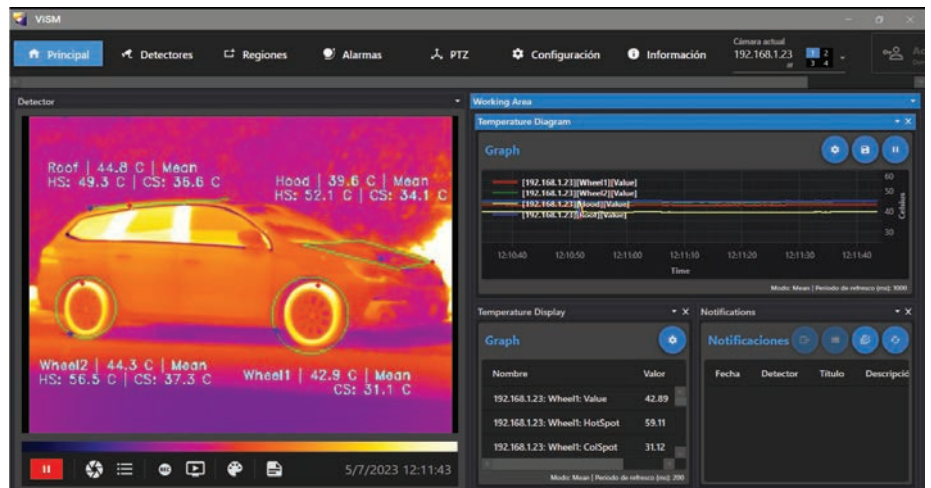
ViSM

Principal  Detectores  Regiones  Alarmas  PTZ  Configuración  Información  Cámara actual 192.168.1.23  1 2 3 4

Detector

Roof | 44.8 C | Mean
HS: 49.3 C | CS: 36.6 C

Hood | 39.6 C | Mean
HS: 52.1 C | CS: 34.1 C

Wheel2 | 44.3 C | Mean
HS: 56.5 C | CS: 37.3 C

Wheel1 | 42.9 C | Mean
CS: 31.1 C

5/7/2023 12:11:43

Working Area

Temperature Diagram

Graph

[192.168.1.23][Wheel1][Value]
[192.168.1.23][Wheel2][Value]
[192.168.1.23][Hood][Value]
[192.168.1.23][Roof][Value]

60
50
40
30
Celsius

12:10:40  12:10:50  12:11:00  12:11:10  12:11:20  12:11:30  12:11:40
Time

Modo: Mean | Periodo de refresco (ms): 1000

Temperature Display

Graph

| Nombre | Valor |
|---|---|
| 192.168.1.23: Wheel1: Value | 42.89 |
| 192.168.1.23: Wheel1: HotSpot | 59.11 |
| 192.168.1.23: Wheel1: ColSpot | 31.12 |

Modo: Mean | Periodo de refresco (ms): 200

Notifications

Notificaciones

| Fecha | Detector | Título | Descripció |
|---|---|---|---|